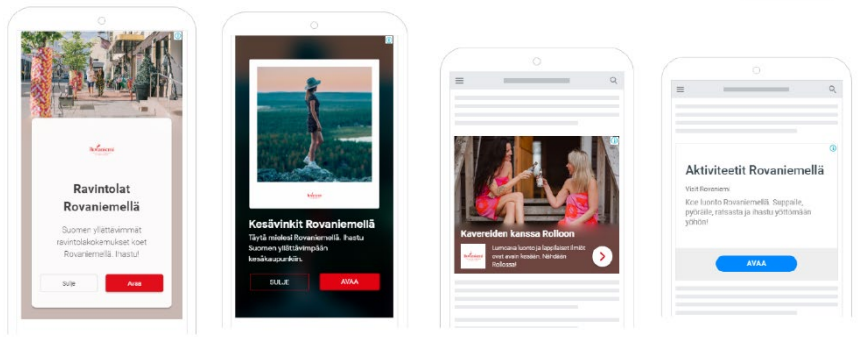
Rovaniemi

Ravintolat Rovaniemellä

Suomen ylittävimmät ravintolakokemukset koet Rovaniemellä. Ihastu!

Sulje

Avaa

Rovaniemi

Kesävinkit Rovaniemellä

Täytä mielesi Rovaniemellä. Ihastu Suomen ylittävimpään kesäkaupunkiin.

SULJE

AVAA

Kavereiden kanssa Rolloon

Rovaniemi

Lumoava luonto ja lappilaiset illat ovat esein koettu. Nähdään Rollossa!

Aktiviteetit Rovaniemellä

Visit Rovaniemi

Koe luonto Rovaniemellä. Sappaile, pyöräile, ratsasta ja ihastu yöttömään yöhön!

AVAA